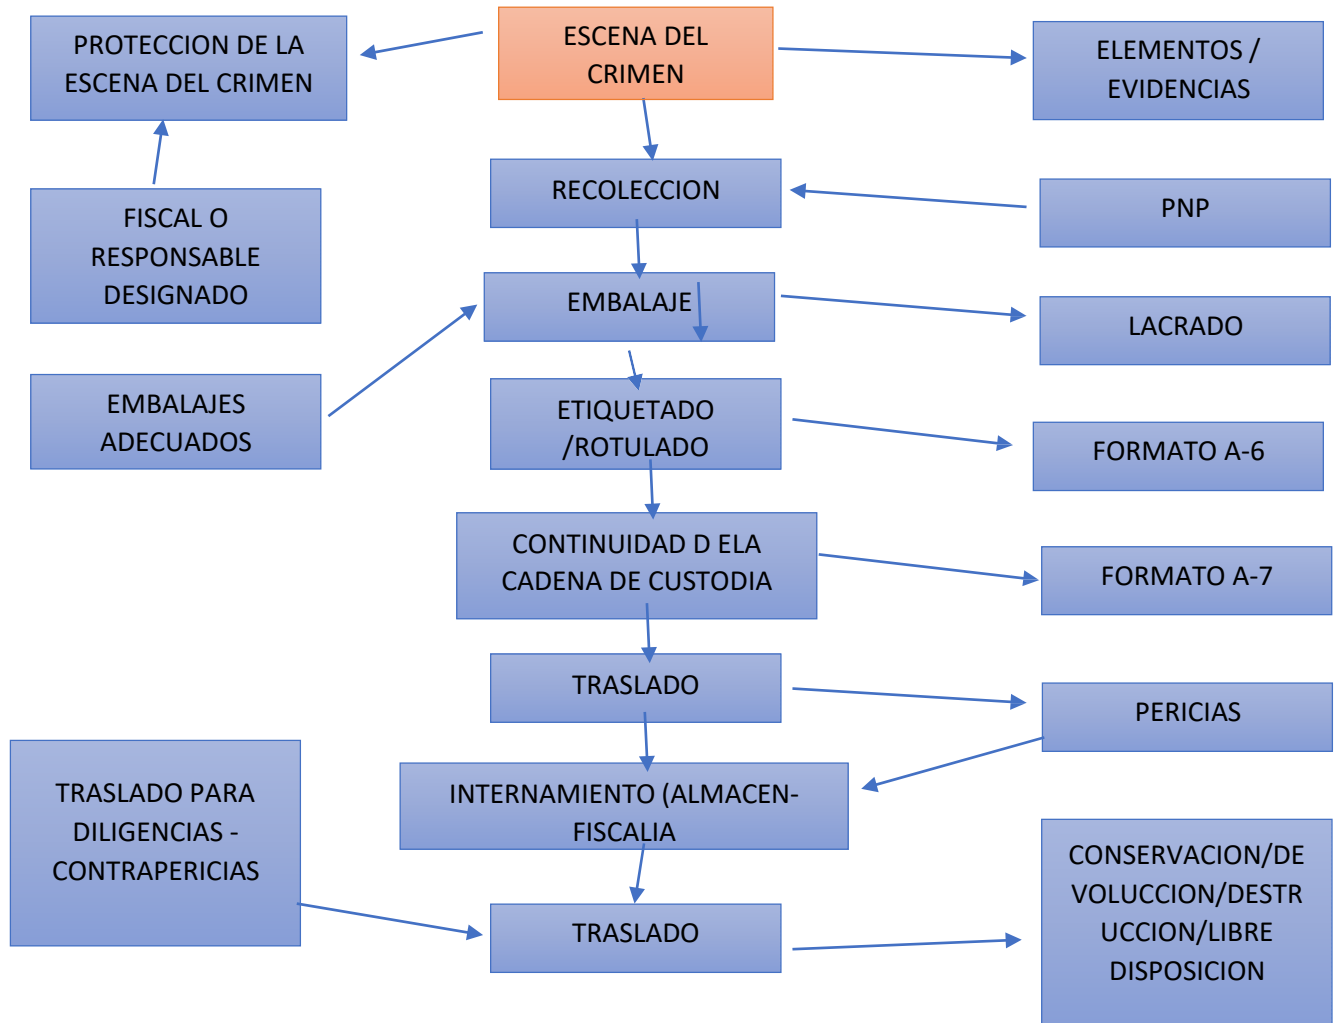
ESCENA DEL CRIMEN

PROTECCION DE LA ESCENA DEL CRIMEN

ELEMENTOS / EVIDENCIAS

FISCAL O RESPONSABLE DESIGNADO

RECOLECCION

PNP

EMBALAJE

LACRADO

EMBALAJES ADECUADOS

ETIQUETADO /ROTULADO

FORMATO A-6

CONTINUIDAD D ELA CADENA DE CUSTODIA

FORMATO A-7

TRASLADO

PERICIAS

TRASLADO PARA DILIGENCIAS - CONTRAPERICIAS

INTERNAMIENTO (ALMACEN- FISCALIA

TRASLADO

CONSERVACION/DEVOLUCCION/DESTRUCCION/LIBRE DISPOSICION